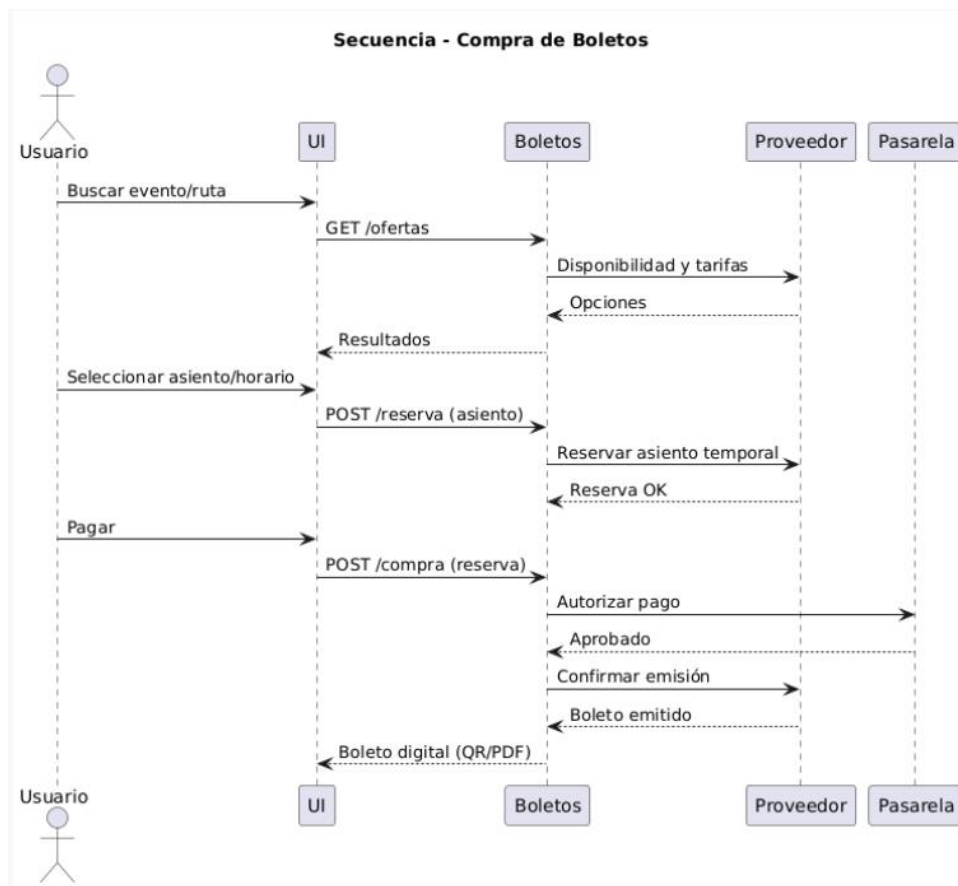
Secuencia - Compra de Boletos

Usuario
UI
Boletos
Proveedor
Pasarela

Buscar evento/ruta
GET /ofertas
Disponibilidad y tarifas
Opciones
Resultados
Seleccionar asiento/horario
POST /reserva (asiento)
Reservar asiento temporal
Reserva OK
Pagar
POST /compra (reserva)
Autorizar pago
Aprobado
Confirmar emisión
Boleto emitido
Boleto digital (QR/PDF)

Usuario
UI
Boletos
Proveedor
Pasarela